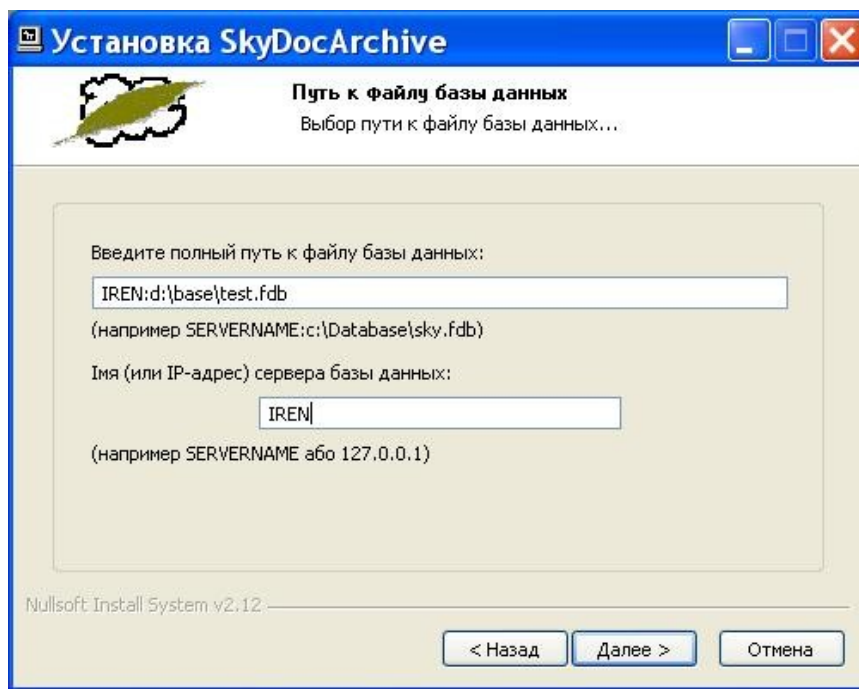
Установка SkyDocArchive

Путь к файлу базы данных
Выбор пути к файлу базы данных...

Введите полный путь к файлу базы данных:

IREN:d:\base\test.fdb

(например SERVERNAME:c:\Database\sky.fdb)

Імя (или IP-адрес) сервера базы данных:

IREN

(например SERVERNAME або 127.0.0.1)

Nullsoft Install System v2.12

< Назад
Далее >
Отмена